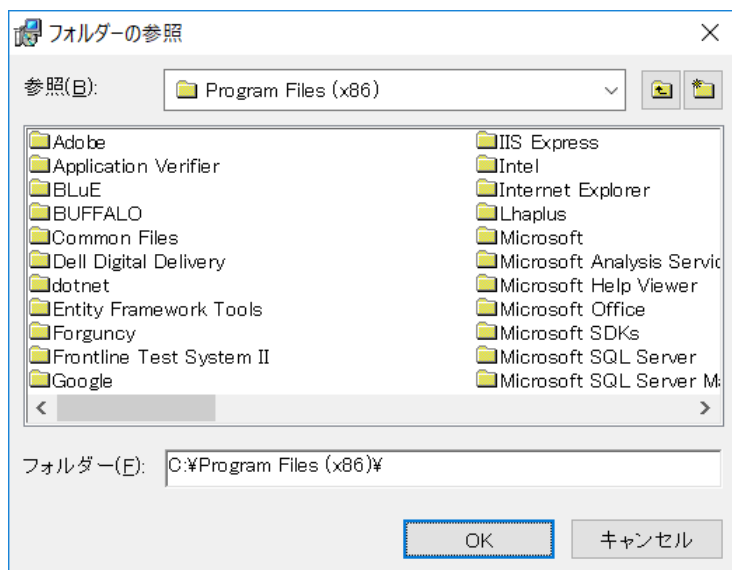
フォルダーの参照

参照(B): Program Files (x86)

Adobe
Application Verifier
BLuE
BUFFALO
Common Files
Dell Digital Delivery
dotnet
Entity Framework Tools
Forguncy
Frontline Test System II
Google

IIS Express
Intel
Internet Explorer
Lhaplus
Microsoft
Microsoft Analysis Servic
Microsoft Help Viewer
Microsoft Office
Microsoft SDKs
Microsoft SQL Server
Microsoft SQL Server M

フォルダー(F): C:¥Program Files (x86)¥

OK
キャンセル